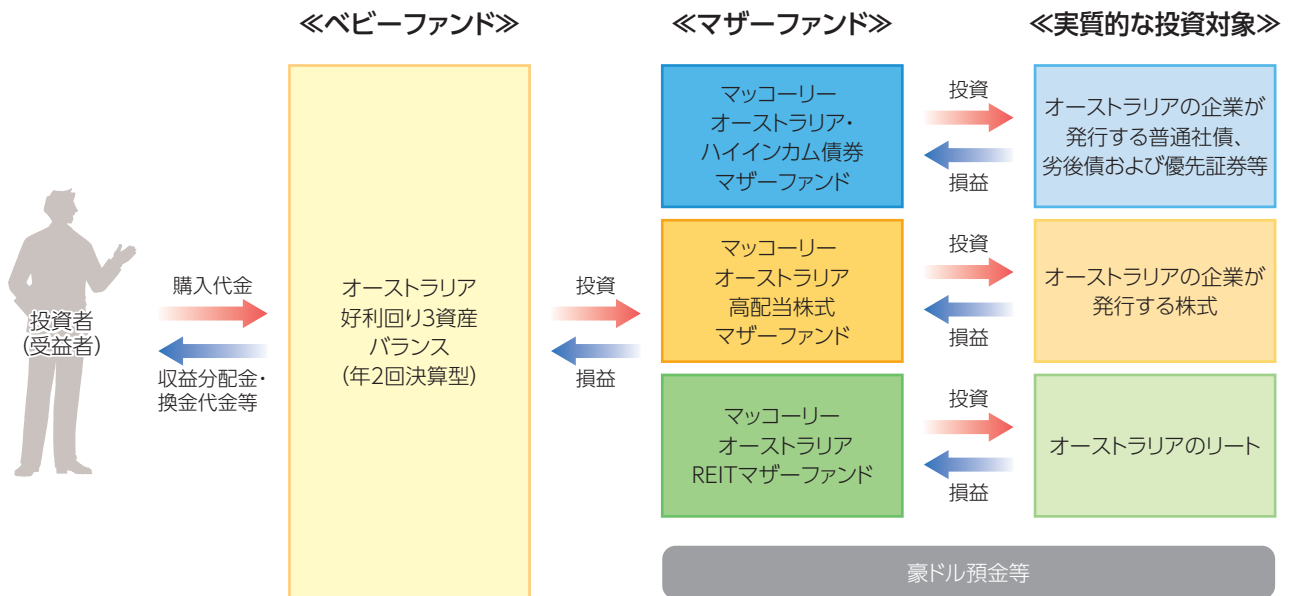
≪ベビーファンド≫

≪マザーファンド≫

≪実質的な投資対象≫

投資者
(受益者)

購入代金

収益分配金・
換金代金等

オーストラリア
好利回り3資産
バランス
(年2回決算型)

投資

損益

マッコーリー
オーストラリア・
ハイインカム債券
マザーファンド

投資

損益

オーストラリアの企業が
発行する普通社債、
劣後債および優先証券等

マッコーリー
オーストラリア
高配当株式
マザーファンド

投資

損益

オーストラリアの企業が
発行する株式

マッコーリー
オーストラリア
REITマザーファンド

投資

損益

オーストラリアのリート

豪ドル預金等